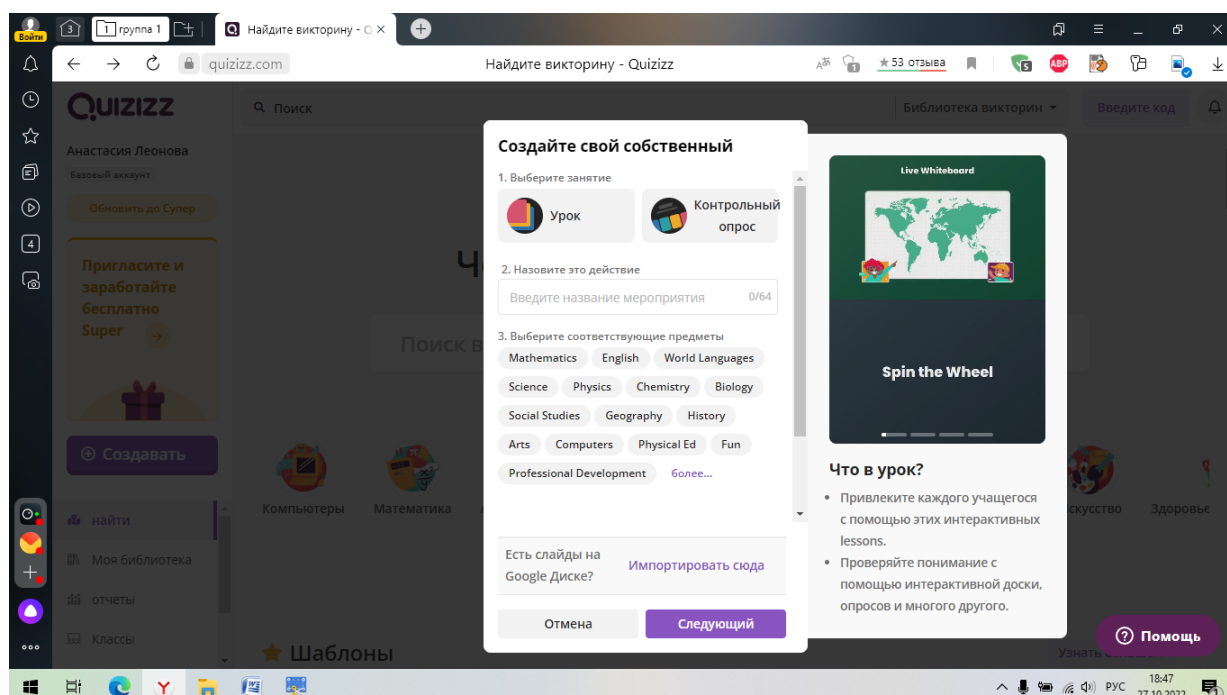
Войти
3
1 группа 1
Найдите викторину - Q ×
quizizz.com
Найдите викторину - Quizizz
★53 отзыва
ABP
QUIZIZZ
Поиск
Библиотека викторин
Введите код
Анастасия Леонова
Базовый аккаунт
Обновить до Супер
Пригласите и заработайте бесплатно Super
Ч
Поиск в
Создавать
найти
Моя библиотека
отчеты
Классы
Компьютеры
Математика
Искусство
Здоровье
Шаблоны
Узнать
Создайте свой собственный
1. Выберите занятие
Урок
Контрольный опрос
2. Назовите это действие
Введите название мероприятия
0/64
3. Выберите соответствующие предметы
Mathematics
English
World Languages
Science
Physics
Chemistry
Biology
Social Studies
Geography
History
Arts
Computers
Physical Ed
Fun
Professional Development
более...
Есть слайды на Google Диске?
Импортировать сюда
Отмена
Следующий
Live Whiteboard
Spin the Wheel
Что в урок?
• Привлеките каждого учащегося с помощью этих интерактивных lessons.
• Проверяйте понимание с помощью интерактивной доски, опросов и многого другого.
Помощь
РУС
18:47
27.10.2022